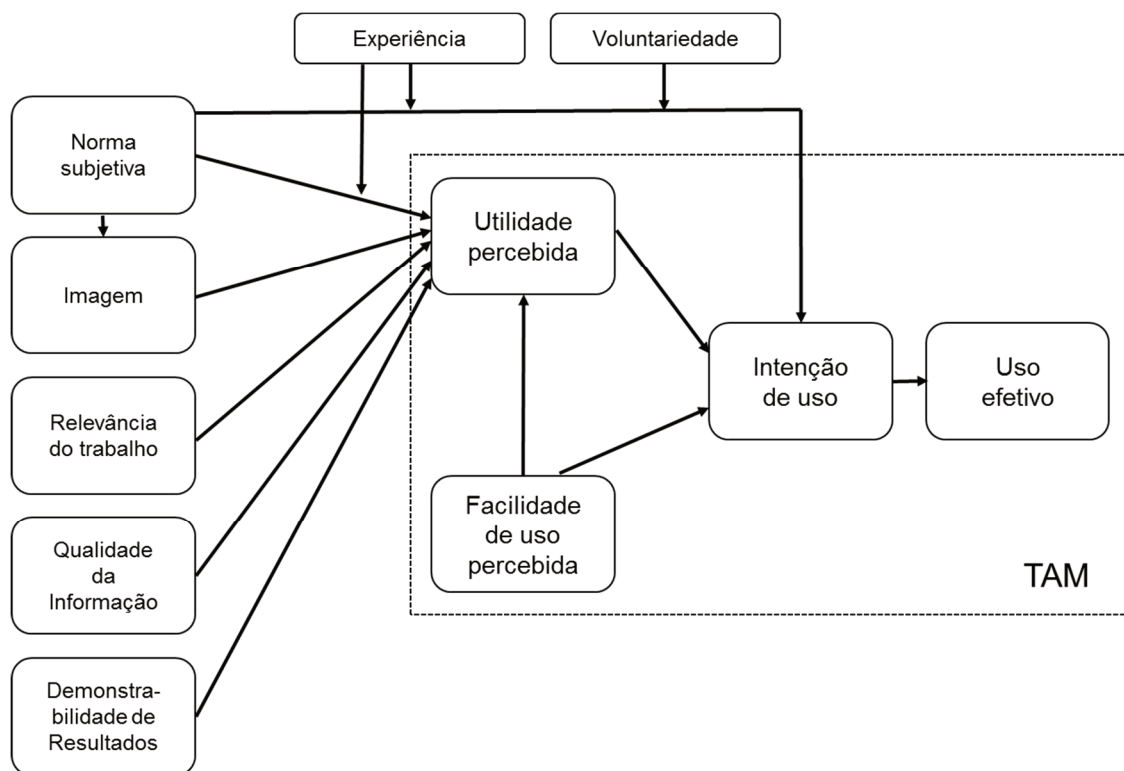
Experiência

Voluntariedade

Norma subjetiva

Imagem

Relevância do trabalho

Qualidade da Informação

Demonstrabilidade de Resultados

Utilidade percebida

Facilidade de uso percebida

Intenção de uso

Uso efetivo

TAM